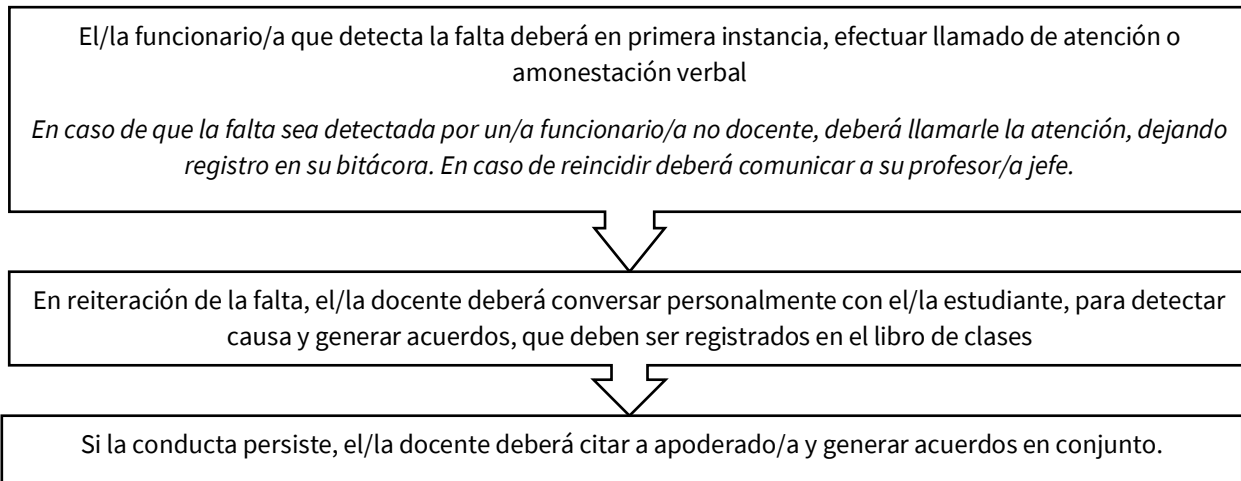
El/la funcionario/a que detecta la falta deberá en primera instancia, efectuar llamado de atención o amonestación verbal

En caso de que la falta sea detectada por un/a funcionario/a no docente, deberá llamarle la atención, dejando registro en su bitácora. En caso de reincidir deberá comunicar a su profesor/a jefe.

En reiteración de la falta, el/la docente deberá conversar personalmente con el/la estudiante, para detectar causa y generar acuerdos, que deben ser registrados en el libro de clases

Si la conducta persiste, el/la docente deberá citar a apoderado/a y generar acuerdos en conjunto.